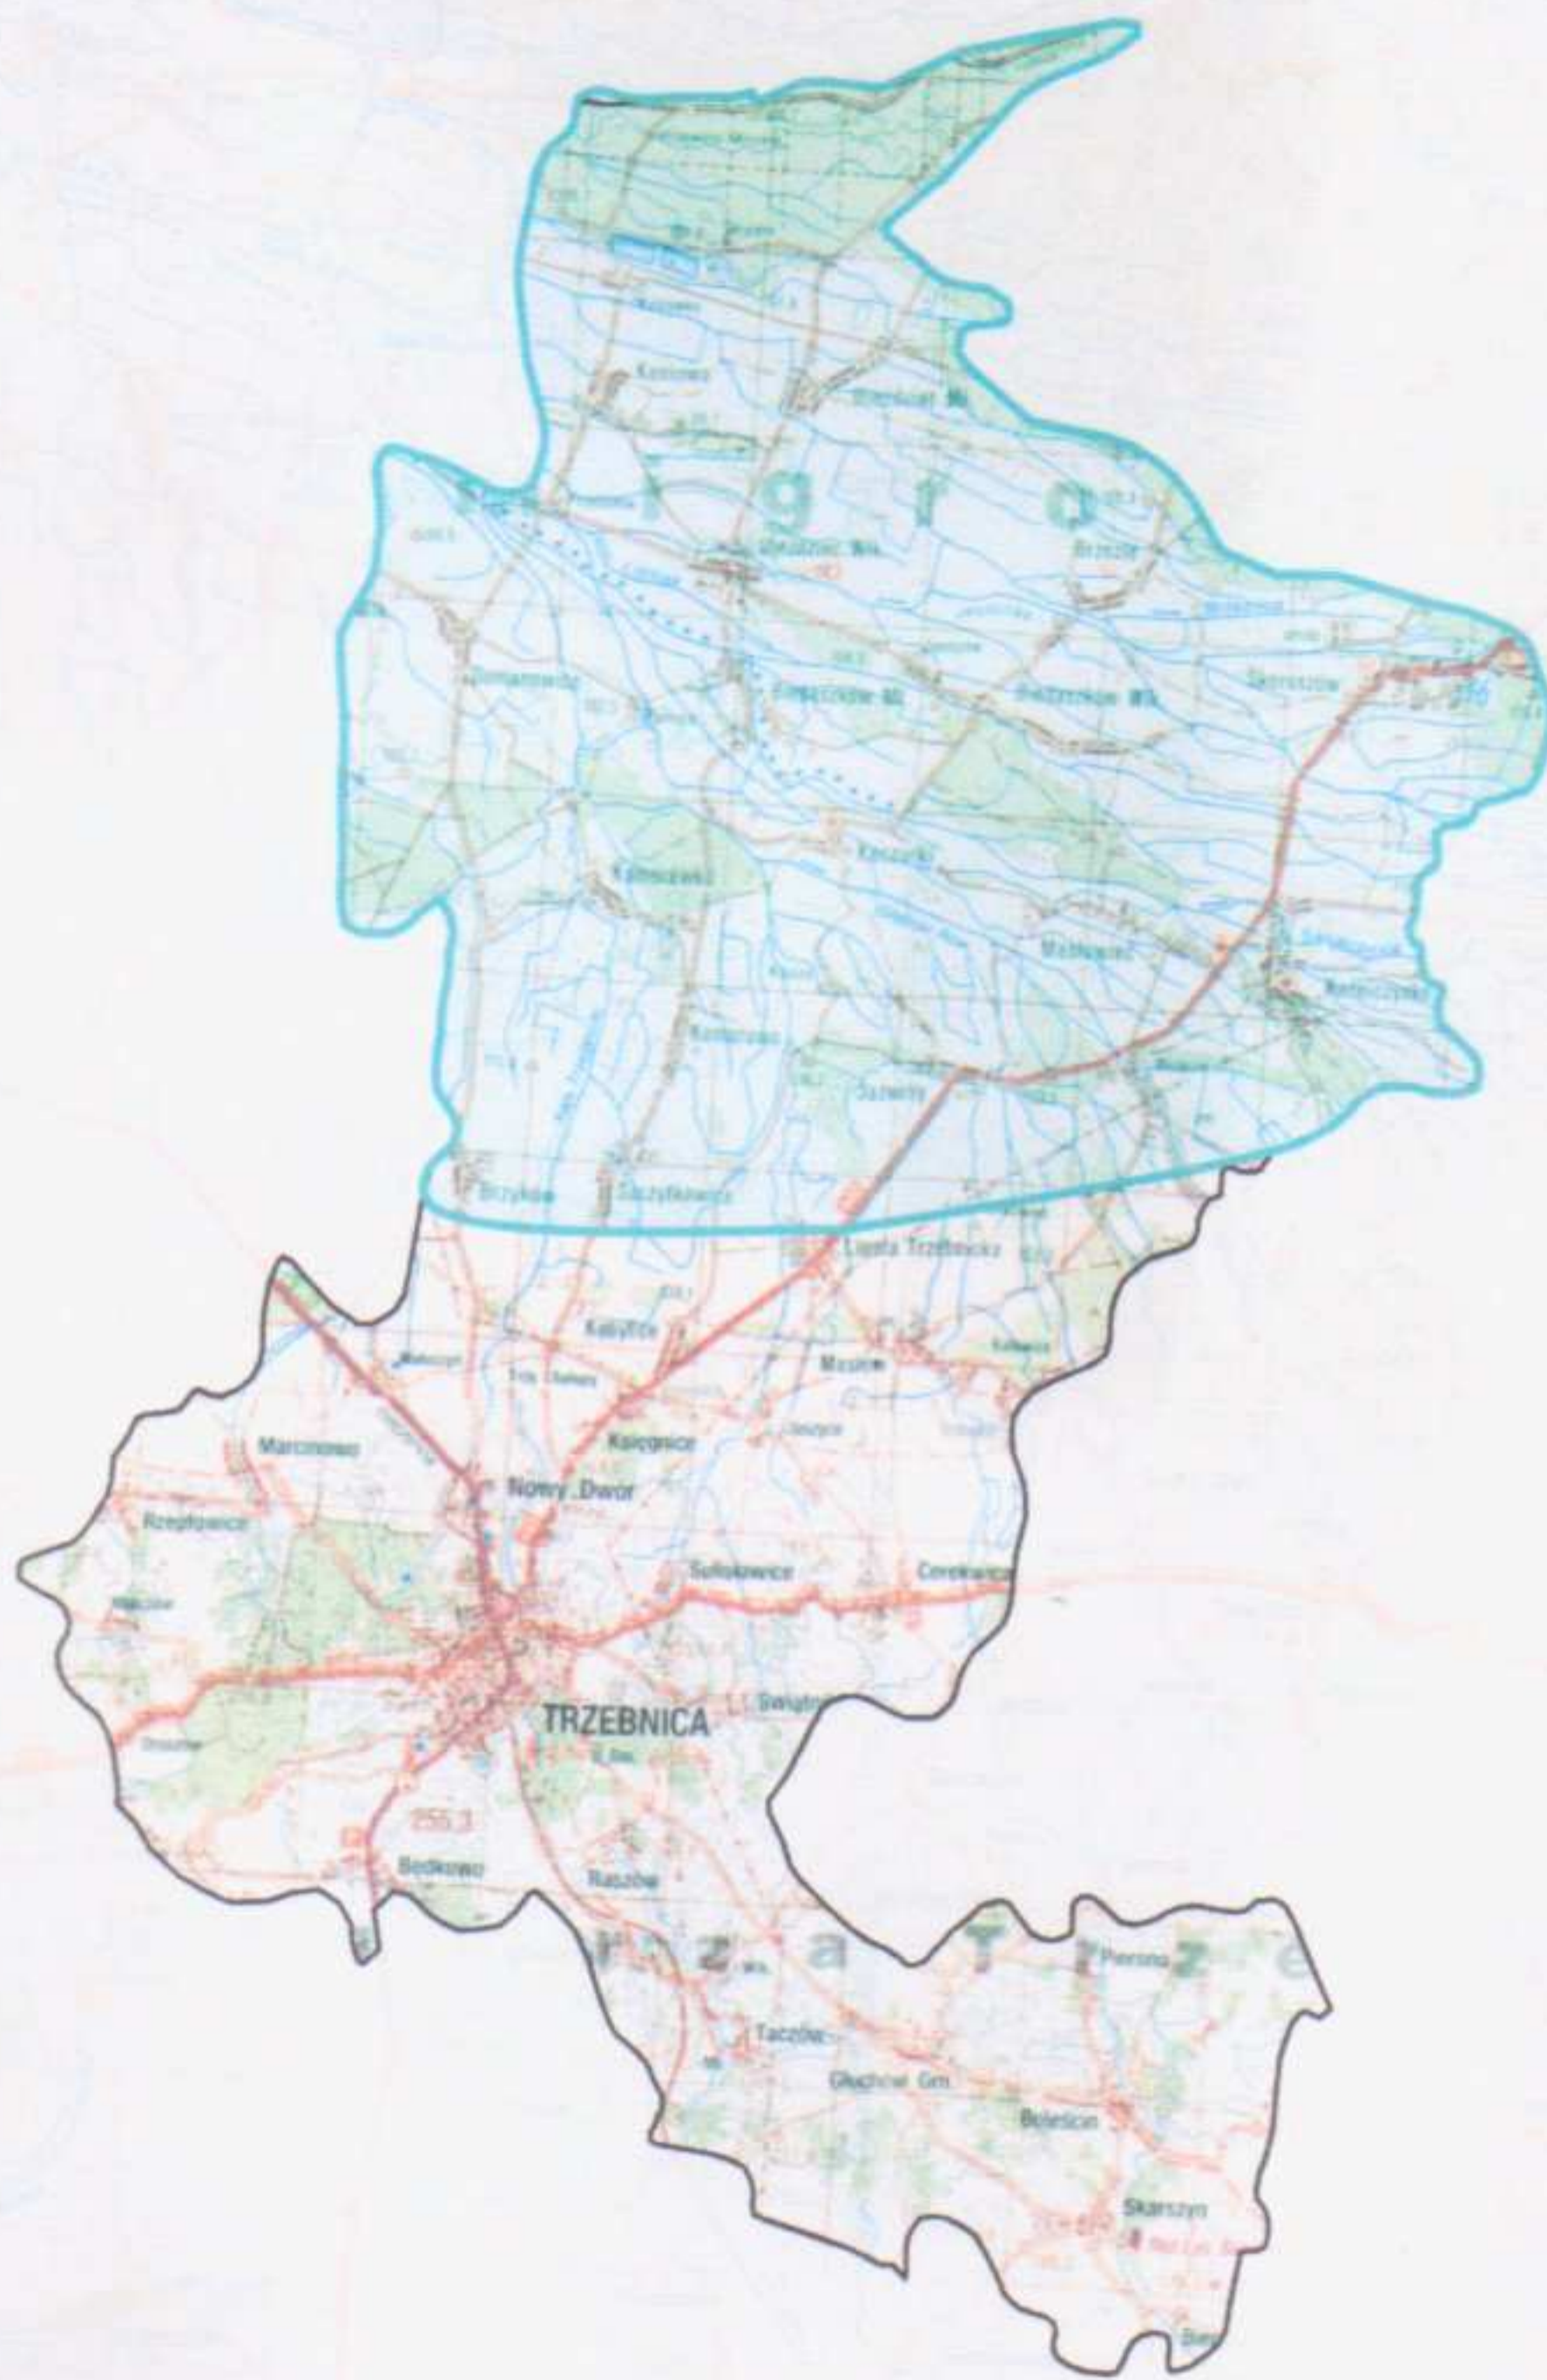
Korzeńsko
Głuchów Wk.
g r o
Ujeździec Wk.
Brzezie
Domanowice
Ujeździec Mł.
Biedaszków Wk.
Skoroszów
Koniowo
Kuraszki
Machnice
Masłowiec
Ozorowice
Skarszyn
Brzyków
Szczytkowice
Lipa
Księginice
Kałużna
Masłów
Marcinowo
Nowy Dwór
Rzepotowice
Sułowocice
Cerekwica
Świątniki
TRZEBNICA
255,3
Będkowo
Raszów
Zawonia
Taczów
Głuchów Gm.
Boleścin
Skarszyn